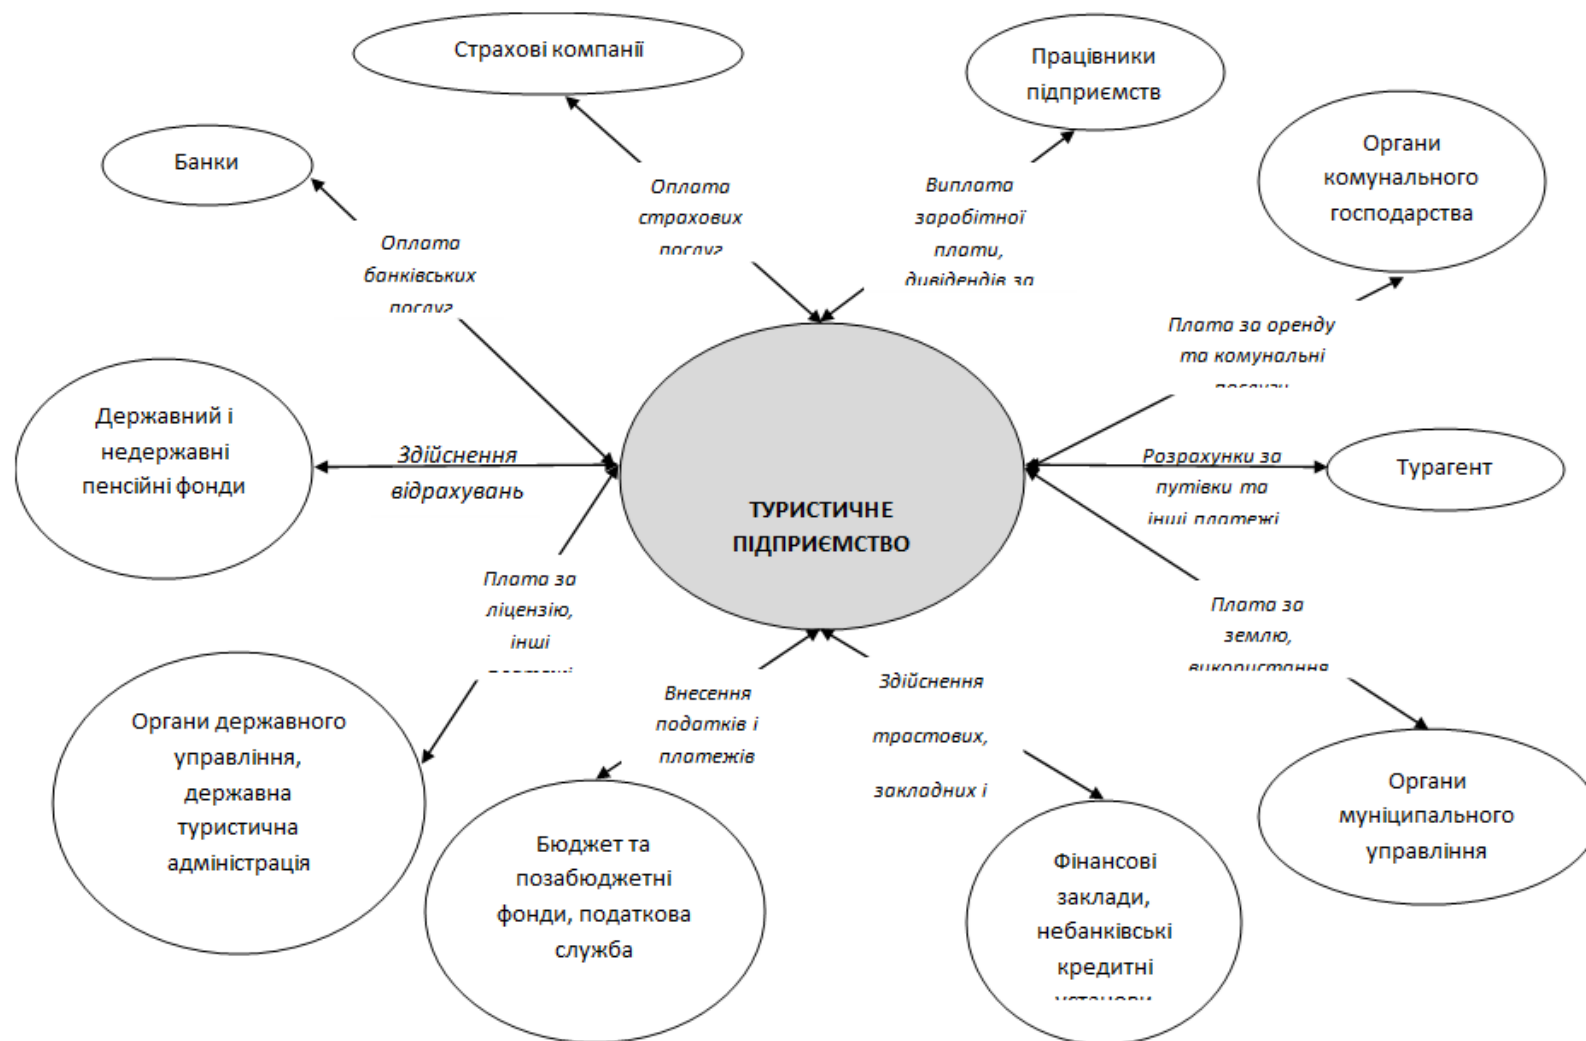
Страхові компанії

Працівники підприємств

Банки

Органи комунального господарства

Оплата страхових послуг

Виплата заробітної плати, дивідендів за

Оплата банківських послуг

Плата за оренду та комунальні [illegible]

Державний і недержавні пенсійні фонди

Здійснення відрахувань

ТУРИСТИЧНЕ ПІДПРИЄМСТВО

Розрахунки за путівки та інші платежі

Турагент

Плата за ліцензію, інші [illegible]

Плата за землю, використання

Органи державного управління, державна туристична адміністрація

Внесення податків і платежів

Здійснення трастових, закладних і

Органи муніципального управління

Бюджет та позабюджетні фонди, податкова служба

Фінансові заклади, небанківські кредитні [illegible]